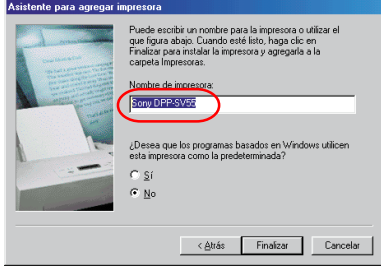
Asistente para agregar impresora

Puede escribir un nombre para la impresora o utilizar el que figura abajo. Cuando esté listo, haga clic en Finalizar para instalar la impresora y agregarla a la carpeta Impresoras.

Nombre de impresora:

Sony DPP-SV55

¿Desea que los programas basados en Windows utilicen esta impresora como la predeterminada?

Sí

No

< Atrás

Finalizar

Cancelar